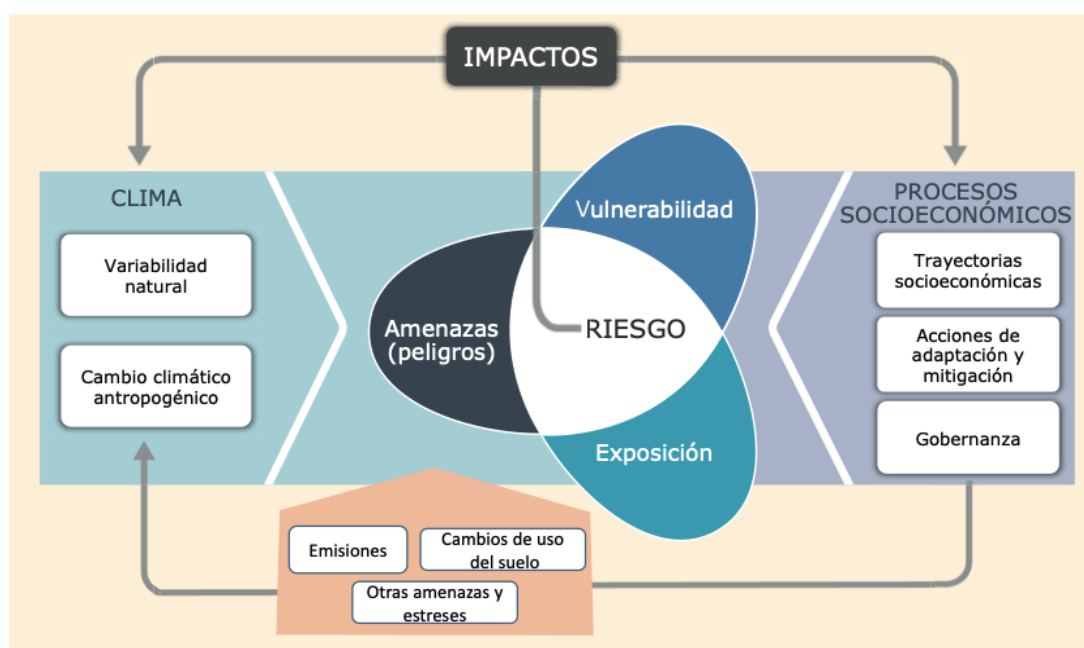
IMPACTOS

CLIMA

Variabilidad natural

Cambio climático antropogénico

Vulnerabilidad

Amenazas (peligros)

RIESGO

Exposición

PROCESOS SOCIOECONÓMICOS

Trayectorias socioeconómicas

Acciones de adaptación y mitigación

Gobernanza

Emisiones

Cambios de uso del suelo

Otras amenazas y estreses